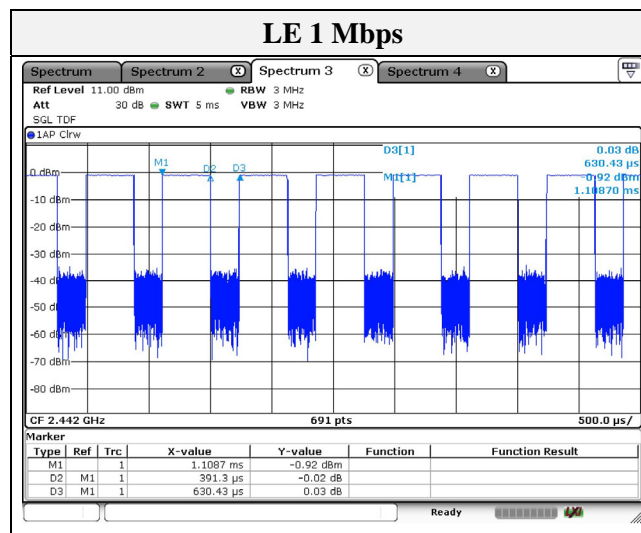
LE 1 Mbps

Spectrum | Spectrum 2 | Spectrum 3 | Spectrum 4

Ref Level 11.00 dBm RBW 3 MHz
Att 30 dB SWT 5 ms VBW 3 MHz
SGL TDF

1AP Clrw

D3[1] 0.03 dB
630.43 µs
M1[1] -0.92 dBm
1.10870 ms

M1 D2 D3

0 dBm
-10 dBm
-20 dBm
-30 dBm
-40 dBm
-50 dBm
-60 dBm
-70 dBm
-80 dBm

CF 2.442 GHz 691 pts 500.0 µs/

Marker

| Type | Ref | Trc | X-value | Y-value | Function | Function Result |
|---|---|---|---|---|---|---|
| M1 | | 1 | 1.1087 ms | -0.92 dBm | | |
| D2 | M1 | 1 | 391.3 µs | -0.02 dB | | |
| D3 | M1 | 1 | 630.43 µs | 0.03 dB | | |

Ready